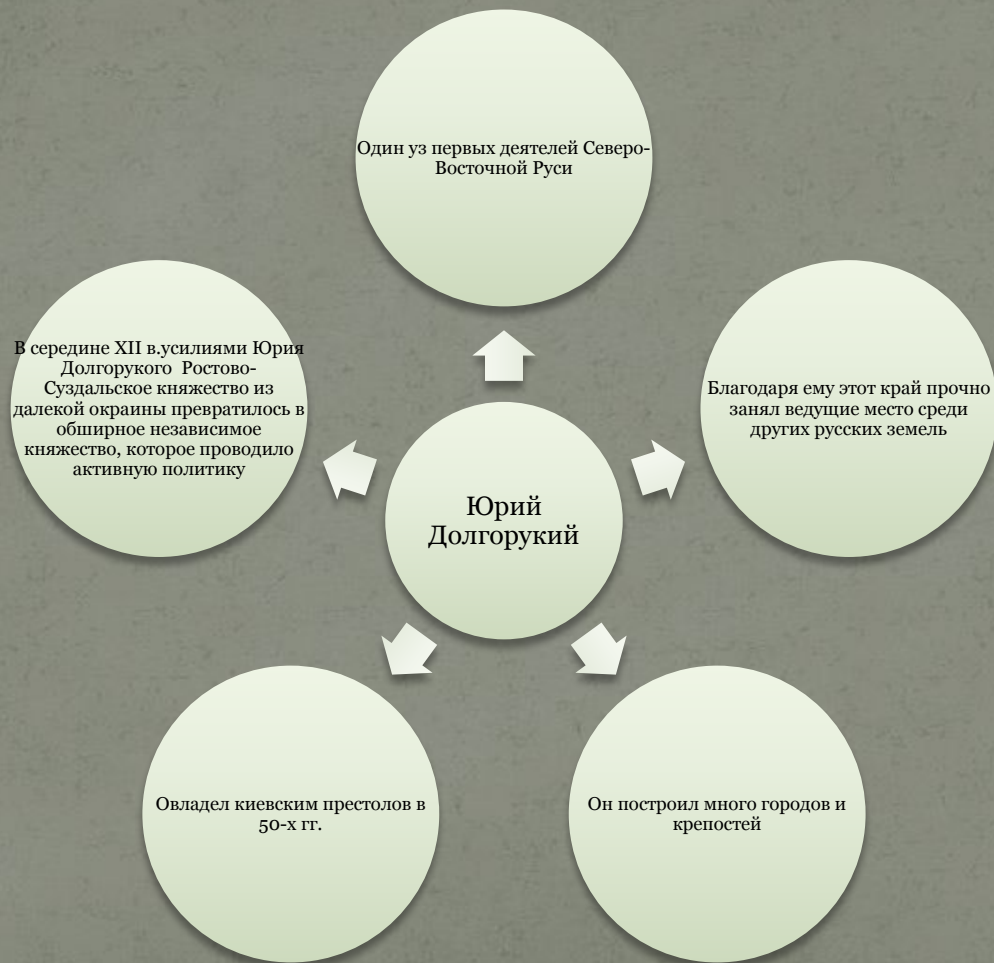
Юрий Долгорукий

Один уз первых деятелей Северо-Восточной Руси

Благодаря ему этот край прочно занял ведущие место среди других русских земель

Он построил много городов и крепостей

Овладел киевским престолов в 50-х гг.

В середине XII в.усилиями Юрия Долгорукого Ростово-Суздальское княжество из далекой окраины превратилось в обширное независимое княжество, которое проводило активную политику